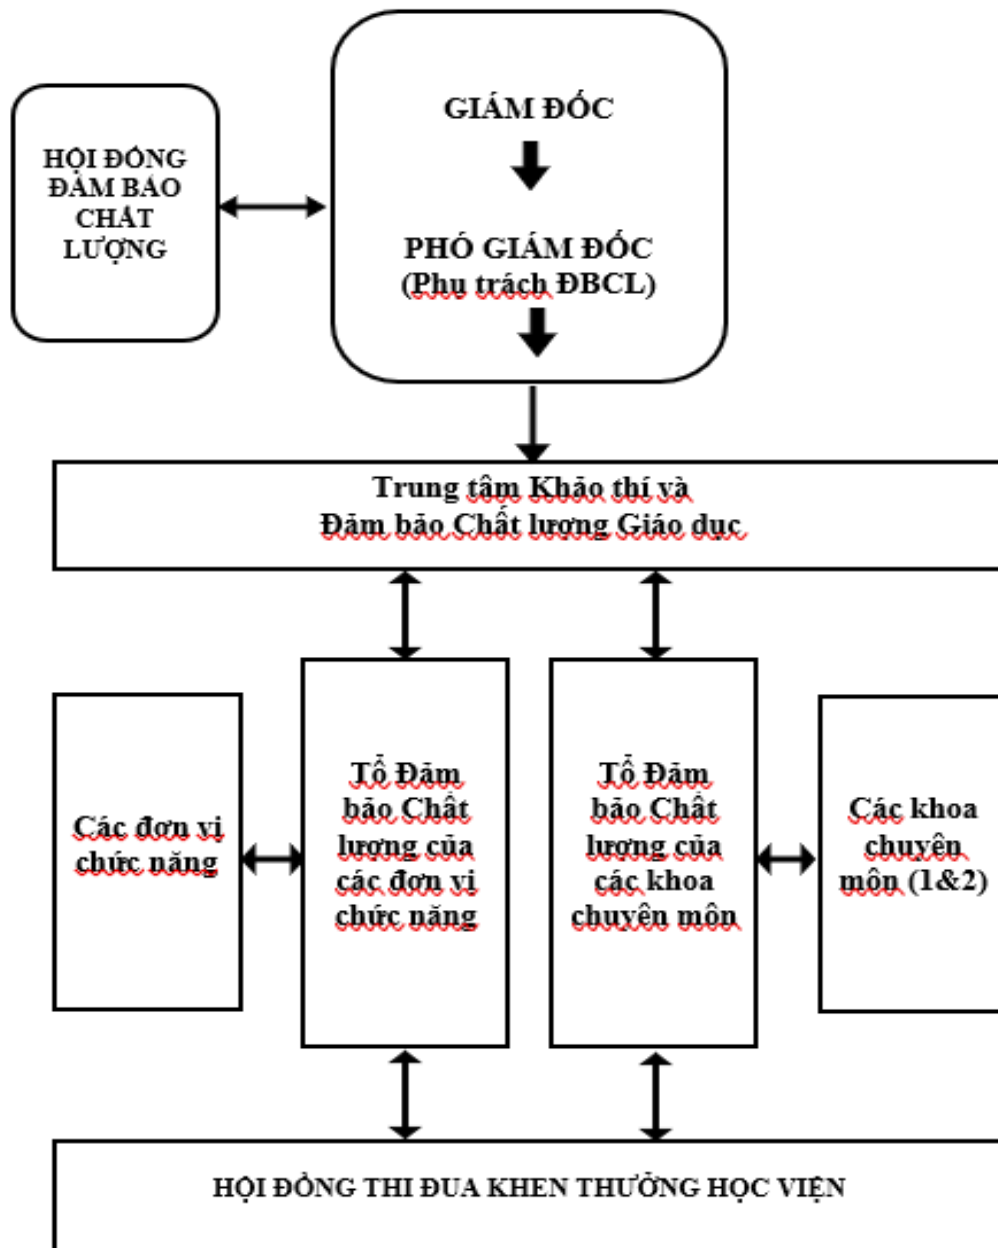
HỘI ĐỒNG ĐẢM BẢO CHẤT LƯỢNG

GIÁM ĐỐC

PHÓ GIÁM ĐỐC (Phụ trách ĐBCL)

Trung tâm Khảo thí và Đảm bảo Chất lượng Giáo dục

Các đơn vị chức năng

Tổ Đảm bảo Chất lượng của các đơn vị chức năng

Tổ Đảm bảo Chất lượng của các khoa chuyên môn

Các khoa chuyên môn (1&2)

HỘI ĐỒNG THI ĐUA KHEN THƯỞNG HỌC VIỆN